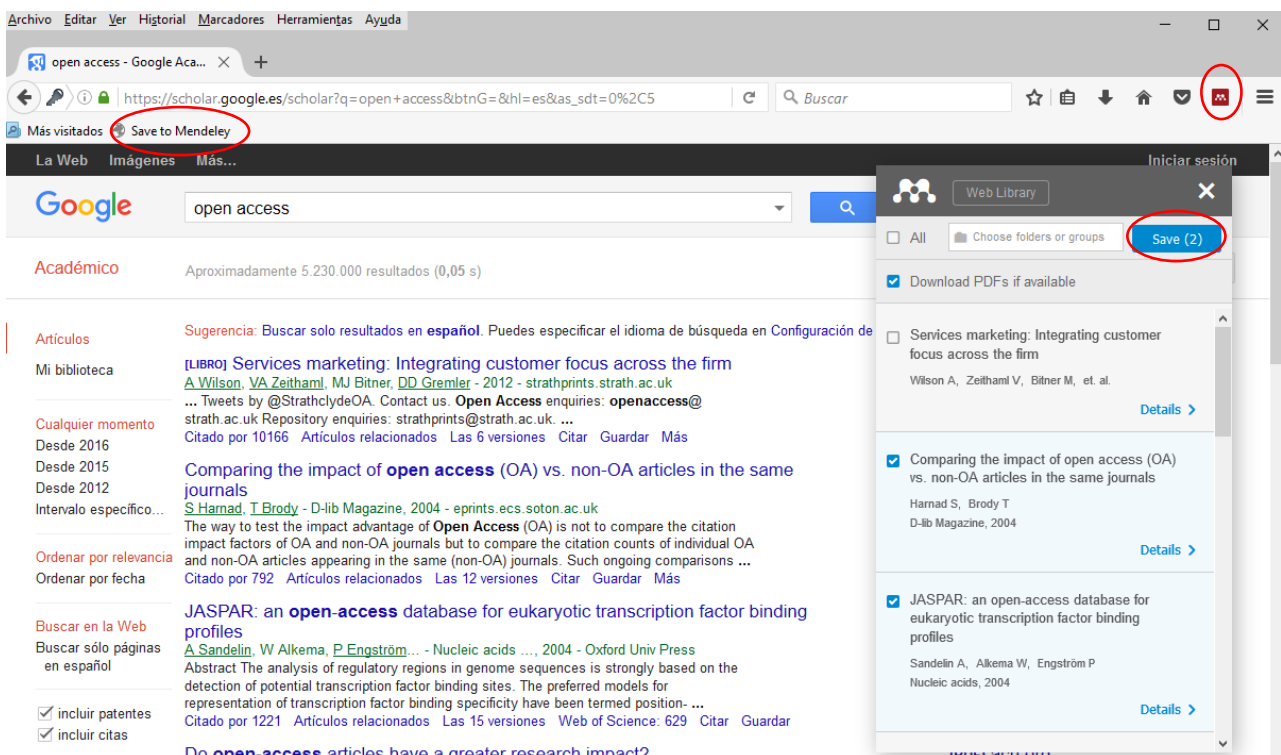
Archivo Editar Ver Historial Marcadores Herramientas Ayuda

open access - Google Aca... ×

https://scholar.google.es/scholar?q=open+access&btnG=&hl=es&as_sdt=0%2C5

Buscar

Más visitados Save to Mendeley

La Web Imágenes Más...

Iniciar sesión

Google

open access

Académico

Aproximadamente 5.230.000 resultados (0,05 s)

Artículos

Mi biblioteca

Cualquier momento
Desde 2016
Desde 2015
Desde 2012
Intervalo específico...

Ordenar por relevancia
Ordenar por fecha

Buscar en la Web
Buscar sólo páginas en español

incluir patentes
incluir citas

Sugerencia: Buscar solo resultados en español. Puedes especificar el idioma de búsqueda en Configuración de

[LIBRO] Services marketing: Integrating customer focus across the firm
A Wilson, VA Zeithaml, MJ Bitner, DD Gremler - 2012 - strathprints.strath.ac.uk
... Tweets by @StrathclydeOA. Contact us. Open Access enquiries: openaccess@ strath.ac.uk Repository enquiries: strathprints@strath.ac.uk. ...
Citado por 10166 Artículos relacionados Las 6 versiones Citar Guardar Más

Comparing the impact of open access (OA) vs. non-OA articles in the same journals
S Harnad, T Brody - D-lib Magazine, 2004 - eprints.ecs.soton.ac.uk
The way to test the impact advantage of Open Access (OA) is not to compare the citation impact factors of OA and non-OA journals but to compare the citation counts of individual OA and non-OA articles appearing in the same (non-OA) journals. Such ongoing comparisons ...
Citado por 792 Artículos relacionados Las 12 versiones Citar Guardar Más

JASPAR: an open-access database for eukaryotic transcription factor binding profiles
A Sandelin, W Alkema, P Engström... - Nucleic acids ..., 2004 - Oxford Univ Press
Abstract The analysis of regulatory regions in genome sequences is strongly based on the detection of potential transcription factor binding sites. The preferred models for representation of transcription factor binding specificity have been termed position- ...
Citado por 1221 Artículos relacionados Las 15 versiones Web of Science: 629 Citar Guardar

Do open-access articles have a greater research impact?

Web Library

All Choose folders or groups Save (2)

Download PDFs if available

Services marketing: Integrating customer focus across the firm
Wilson A, Zeithaml V, Bitner M, et. al.
Details >

Comparing the impact of open access (OA) vs. non-OA articles in the same journals
Harnad S, Brody T
D-lib Magazine, 2004
Details >

JASPAR: an open-access database for eukaryotic transcription factor binding profiles
Sandelin A, Alkema W, Engström P
Nucleic acids, 2004
Details >